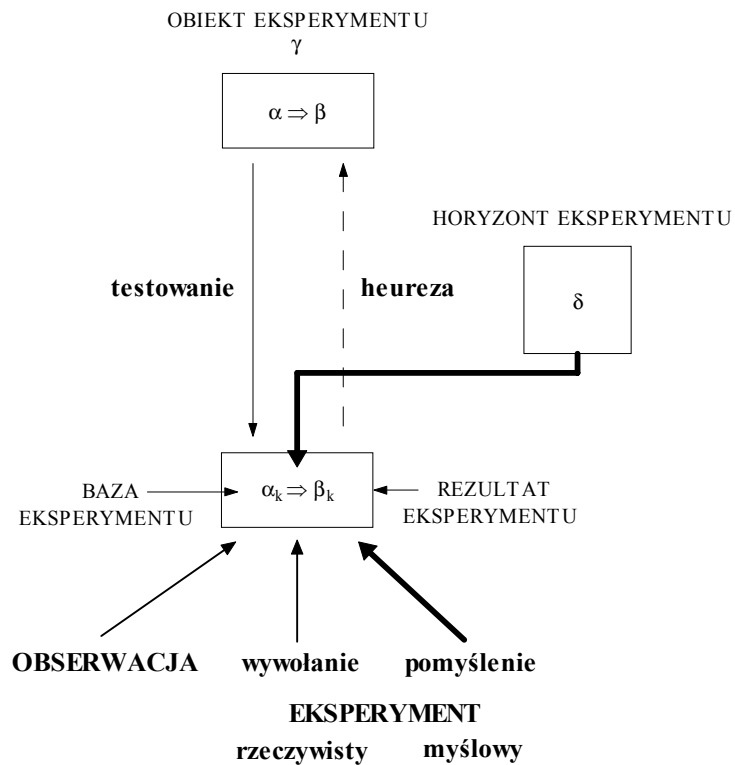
OBIEKT EKSPERYMENTU
$\gamma$

$\alpha \Rightarrow \beta$

HORYZONT EKSPERYMENTU

testowanie

heureza

$\delta$

BAZA EKSPERYMENTU

$\alpha_k \Rightarrow \beta_k$

REZULTAT EKSPERYMENTU

OBSERWACJA

wywołanie

pomyślenie

EKSPERYMENT

rzeczywisty

myślowy